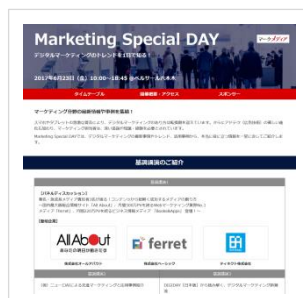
Marketing Special DAY

デジタルマーケティングのトレンドを1日で知る！

2017年6月23日（金）10:00～18:45 @ベルサール六本木

タイムテーブル

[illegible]

スポンサー

マーケティング分野の最新情報や事例を集結！

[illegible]

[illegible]

基調講演の紹介

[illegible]

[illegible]

All About

ferret

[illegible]

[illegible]